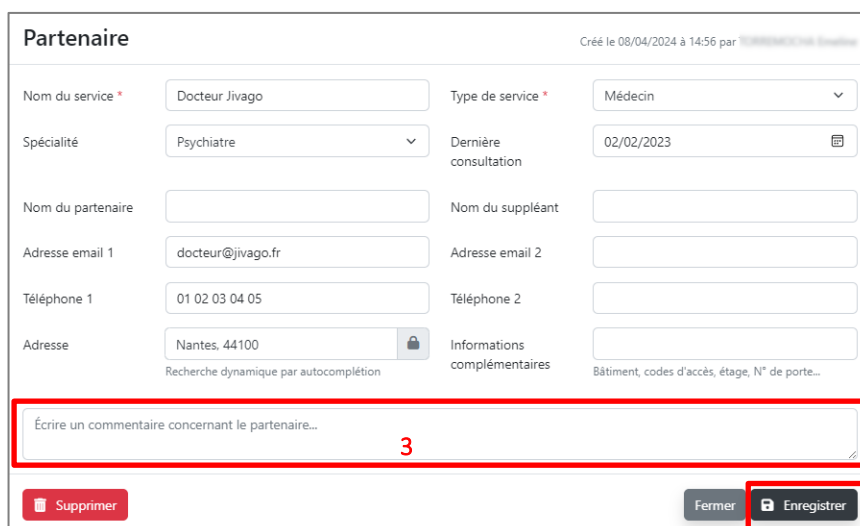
Partenaire

Créé le 08/04/2024 à 14:56 par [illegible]

Nom du service * Docteur Jivago

Type de service * Médecin

Spécialité Psychiatre

Dernière consultation 02/02/2023

Nom du partenaire

Nom du suppléant

Adresse email 1 docteur@jivago.fr

Adresse email 2

Téléphone 1 01 02 03 04 05

Téléphone 2

Adresse Nantes, 44100

Recherche dynamique par autocomplétion

Informations complémentaires

Bâtiment, codes d'accès, étage, N° de porte...

Écrire un commentaire concernant le partenaire...

3

Supprimer

Fermer

Enregistrer